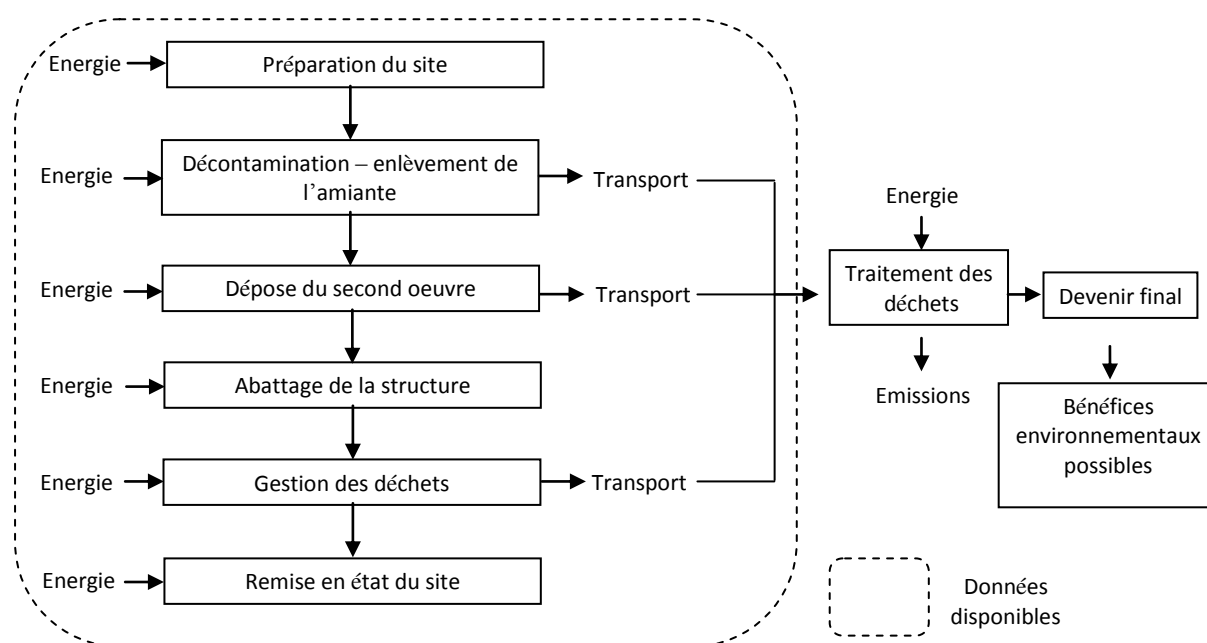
Energie → Préparation du site

Energie → Décontamination – enlèvement de l'amiante → Transport

Energie → Dépose du second oeuvre → Transport

Energie → Abattage de la structure

Energie → Gestion des déchets → Transport

Energie → Remise en état du site

Energie

Traitement des déchets → Devenir final

Emissions

Bénéfices environnementaux possibles

Données disponibles